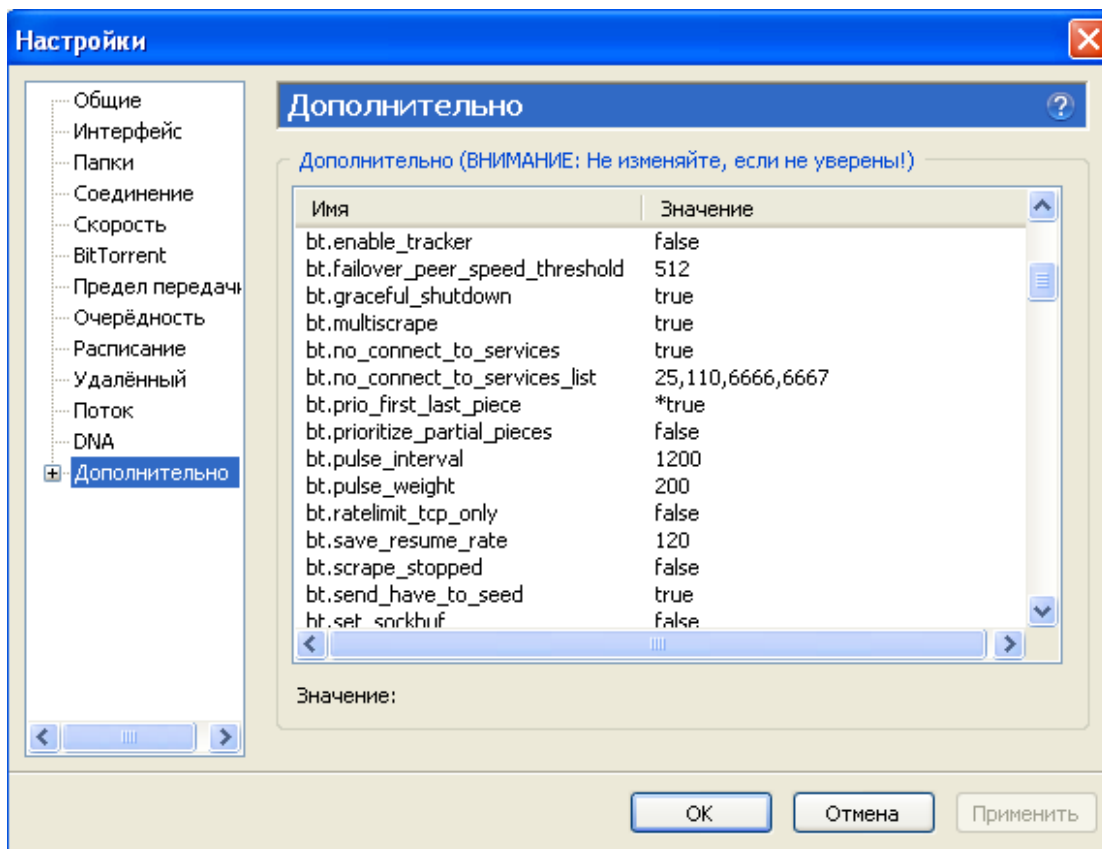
Настройки

Общие
Интерфейс
Папки
Соединение
Скорость
BitTorrent
Предел передачи
Очерёдность
Расписание
Удалённый
Поток
DNA
Дополнительно

Дополнительно

Дополнительно (ВНИМАНИЕ: Не изменяйте, если не уверены!)

| Имя | Значение |
|---|---|
| bt.enable_tracker | false |
| bt.failover_peer_speed_threshold | 512 |
| bt.graceful_shutdown | true |
| bt.multiscrape | true |
| bt.no_connect_to_services | true |
| bt.no_connect_to_services_list | 25,110,6666,6667 |
| bt.prio_first_last_piece | *true |
| bt.prioritize_partial_pieces | false |
| bt.pulse_interval | 1200 |
| bt.pulse_weight | 200 |
| bt.ratelimit_tcp_only | false |
| bt.save_resume_rate | 120 |
| bt.scrape_stopped | false |
| bt.send_have_to_seed | true |
| bt.set_sockbuf | false |

Значение:

OK
Отмена
Применить